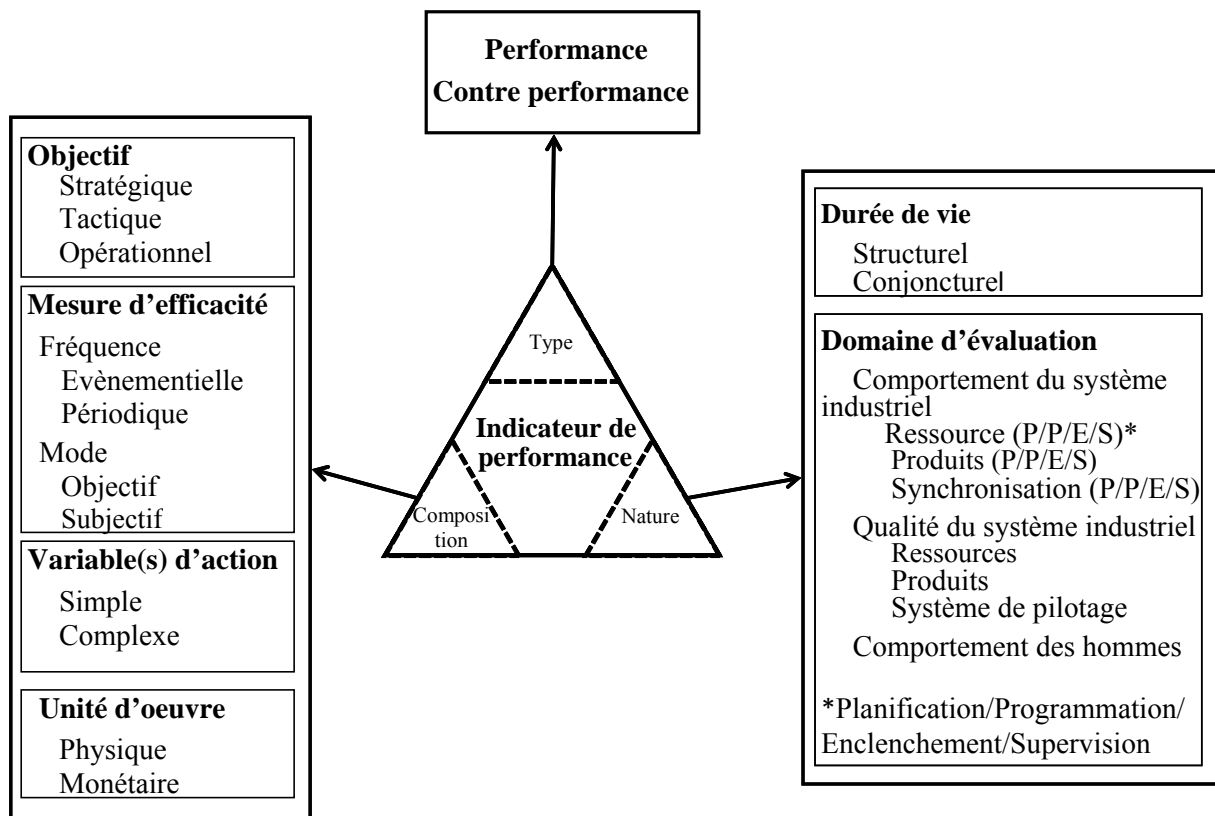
Performance
Contre performance

Objectif
Stratégique
Tactique
Opérationnel

Mesure d'efficacité
Fréquence
Evènementielle
Périodique
Mode
Objectif
Subjectif

Variable(s) d'action
Simple
Complexe

Unité d'oeuvre
Physique
Monétaire

Type

Indicateur de performance

Composition

Nature

Durée de vie
Structurel
Conjoncturel

Domaine d'évaluation
Comportement du système industriel
Ressource (P/P/E/S)*
Produits (P/P/E/S)
Synchronisation (P/P/E/S)
Qualité du système industriel
Ressources
Produits
Système de pilotage
Comportement des hommes

*Planification/Programmation/Enclenchement/Supervision